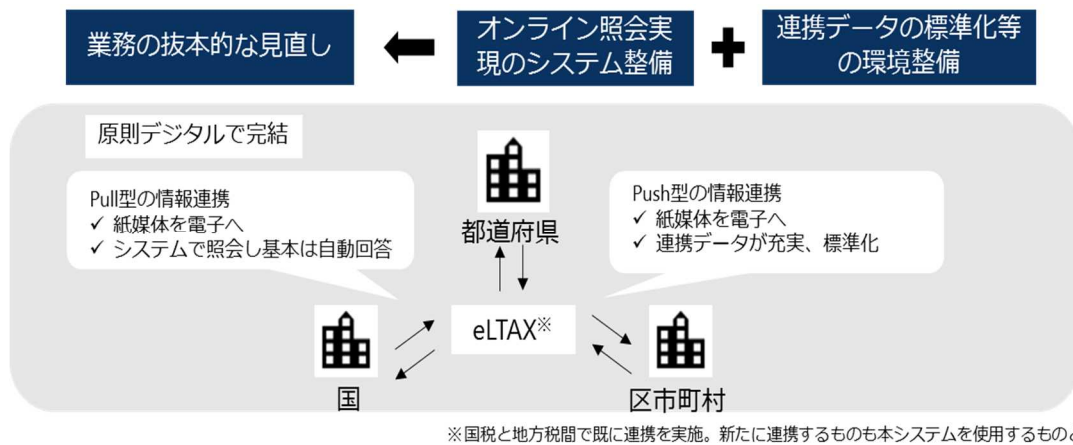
業務の抜本的な見直し

オンライン照会実現のシステム整備

連携データの標準化等の環境整備

原則デジタルで完結

Pull型の情報連携
✓ 紙媒体を電子へ
✓ システムで照会し基本は自動回答

都道府県

Push型の情報連携
✓ 紙媒体を電子へ
✓ 連携データが充実、標準化

eLTAX※

国

区市町村

※国税と地方税間で既に連携を実施。新たに連携するものも本システムを使用するもの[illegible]